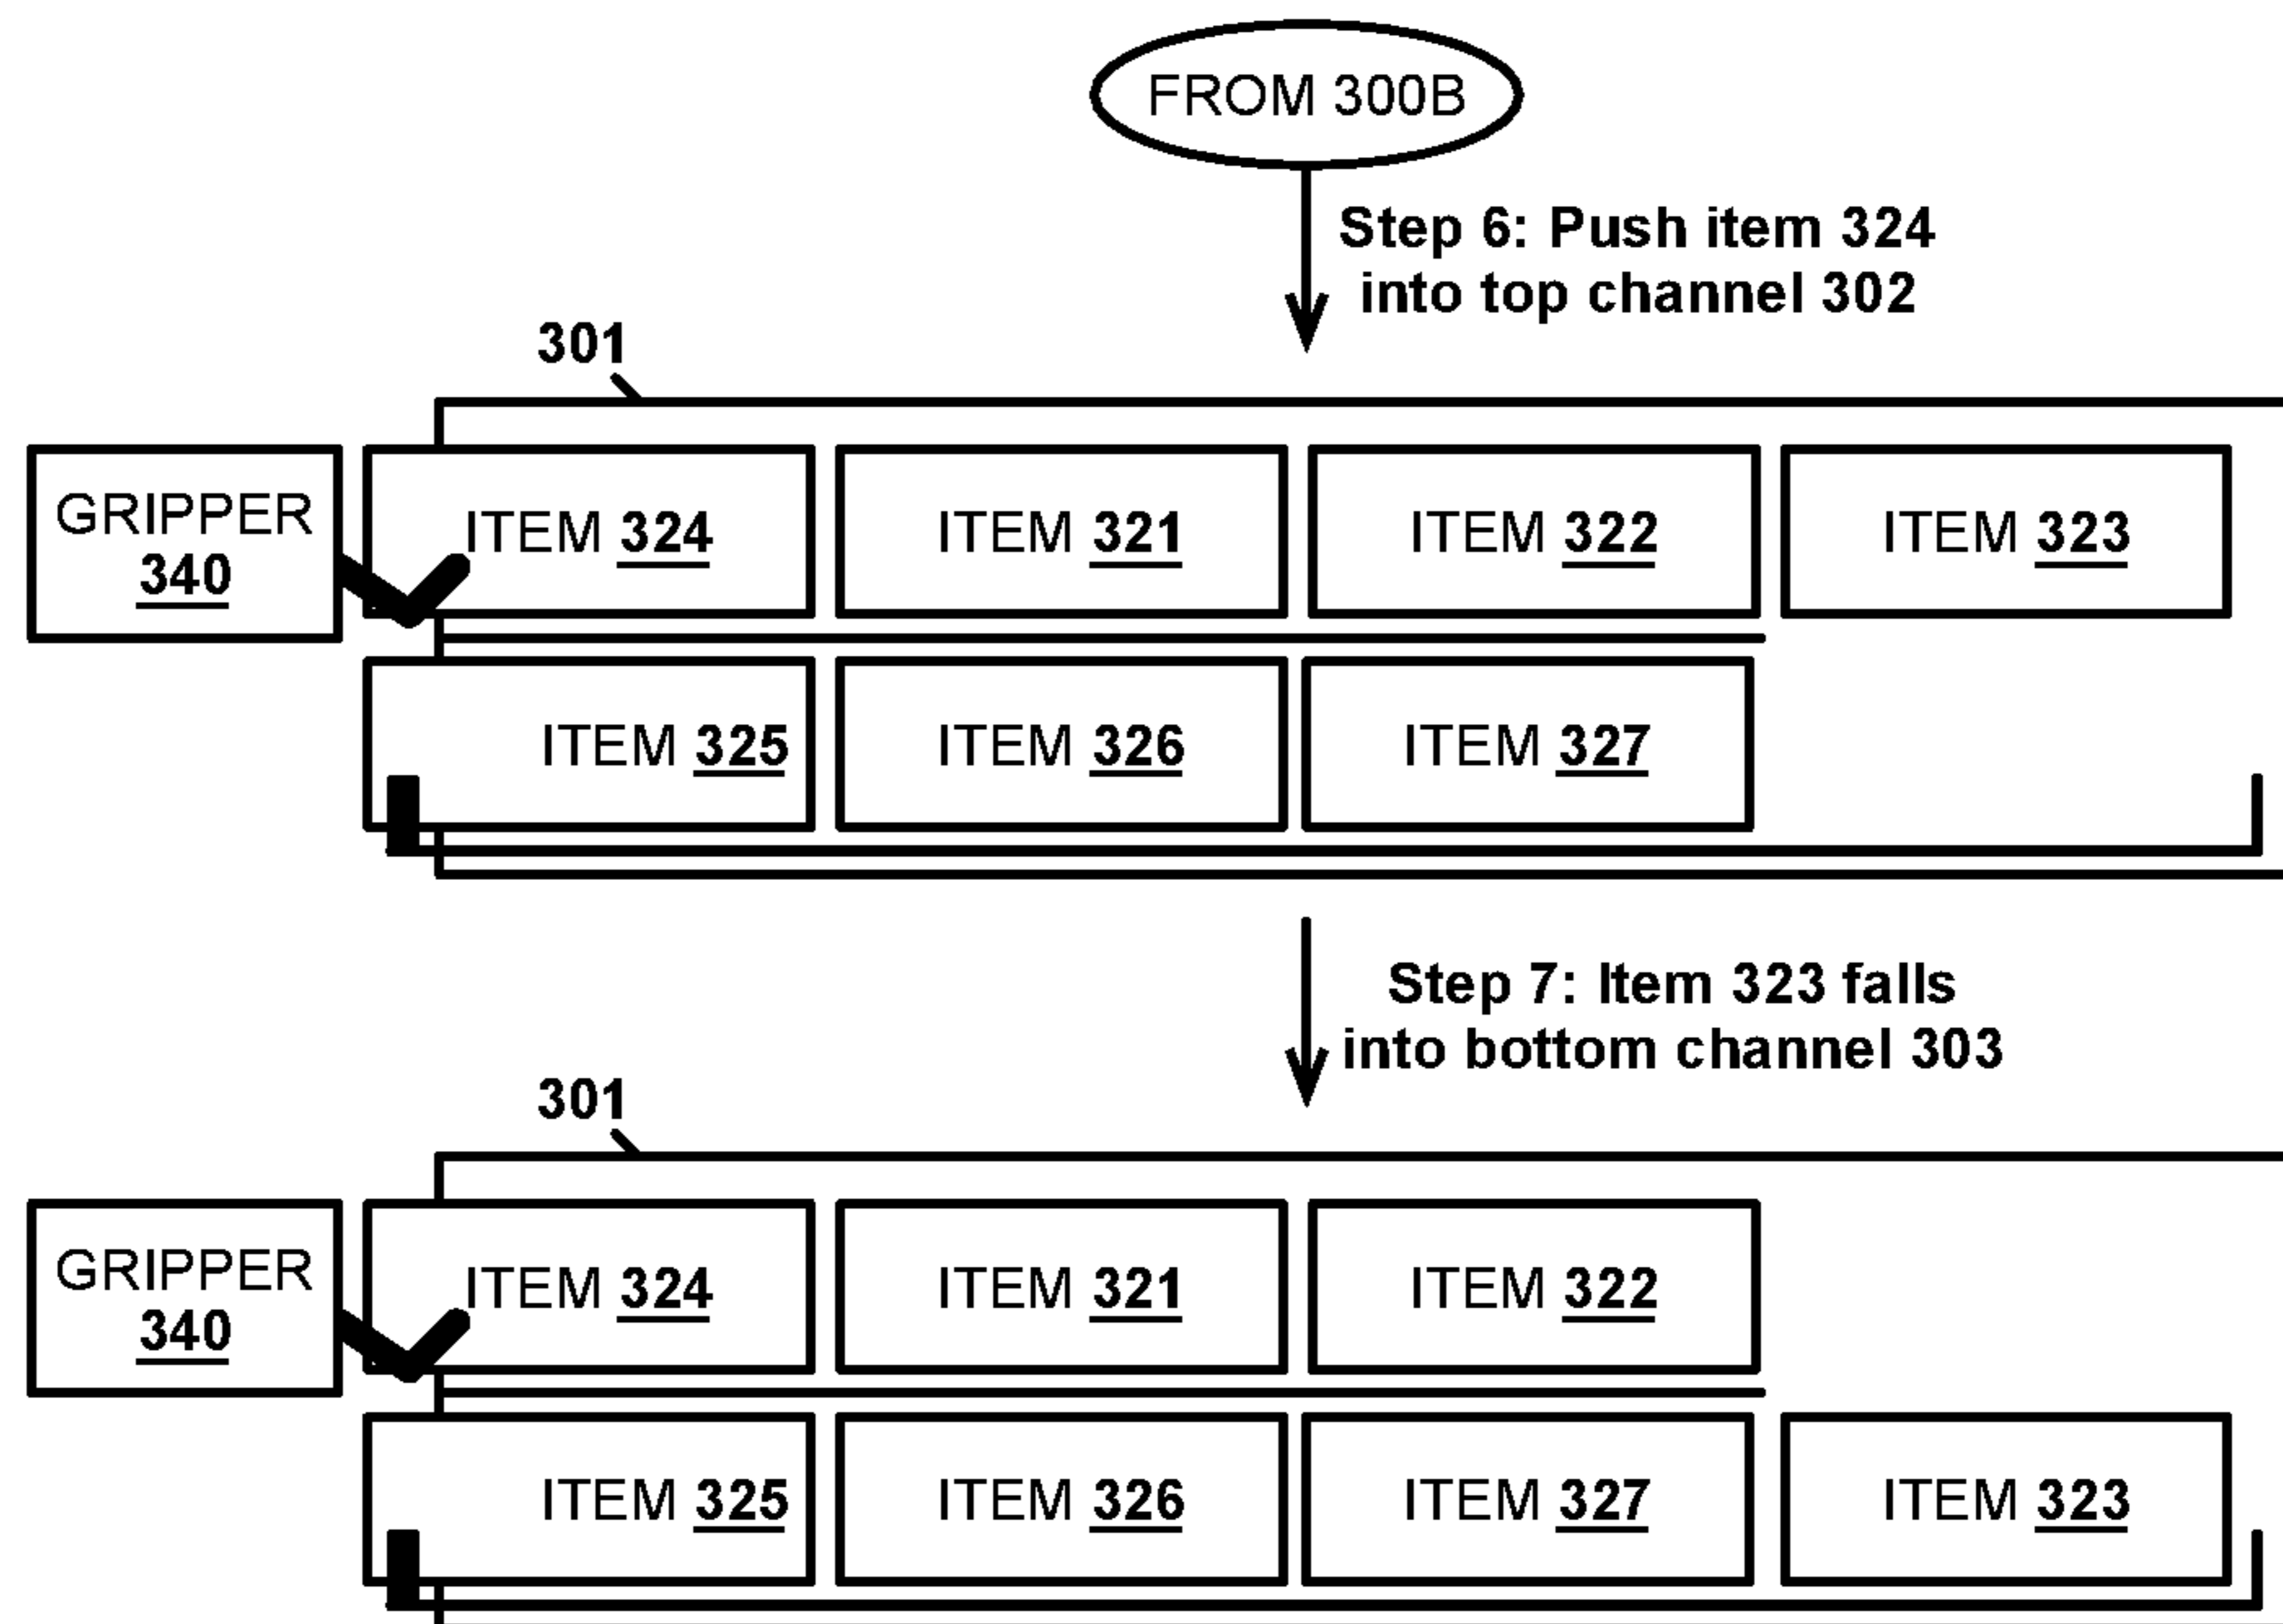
FROM 300B

Step 6: Push item 324 into top channel 302

301

GRIPPER 340

ITEM 324

ITEM 321

ITEM 322

ITEM 323

ITEM 325

ITEM 326

ITEM 327

Step 7: Item 323 falls into bottom channel 303

301

GRIPPER 340

ITEM 324

ITEM 321

ITEM 322

ITEM 325

ITEM 326

ITEM 327

ITEM 323